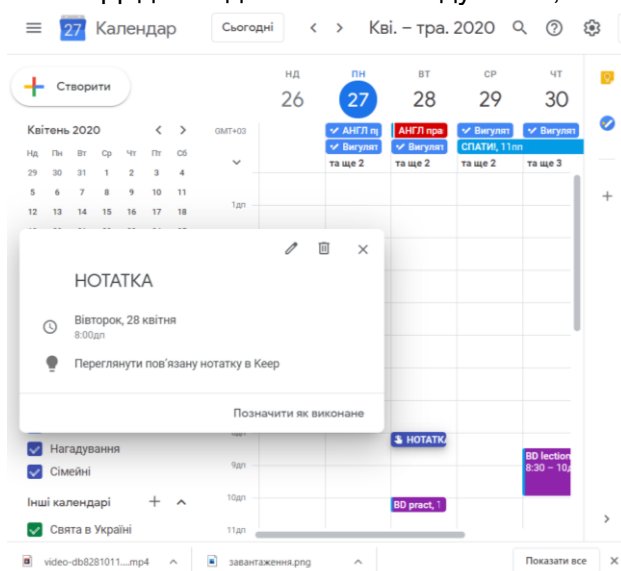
27 Календар
Сьогодні
< >
Кві. – тра. 2020

+ Створити

Квітень 2020 < >
| Нд | Пн | Вт | Ср | Чт | Пт | Сб |
|---|---|---|---|---|---|---|
| 29 | 30 | 31 | 1 | 2 | 3 | 4 |
| 5 | 6 | 7 | 8 | 9 | 10 | 11 |
| 12 | 13 | 14 | 15 | 16 | 17 | 18 |

НД 26
ПН 27
ВТ 28
СР 29
ЧТ 30

GMT+03
АНГЛ пі
Вигулят
та ще 2
АНГЛ пра
Вигулят
та ще 2
Вигулят
СПАТИ!, 11пп
та ще 2
Вигулят
та ще 3

1дп

НОТАТКА
Вівторок, 28 квітня
8:00дп
Переглянути пов'язану нотатку в Keep
Позначити як виконане

Нагадування
Сімейні
Інші календарі + ^
Свята в Україні

8дп
НОТАТК
9дп
BD lection
8:30 – 10д
10дп
BD pract, 1
11дп

video-db8281011....mp4 ^
завантаження.png ^
Показати все ×